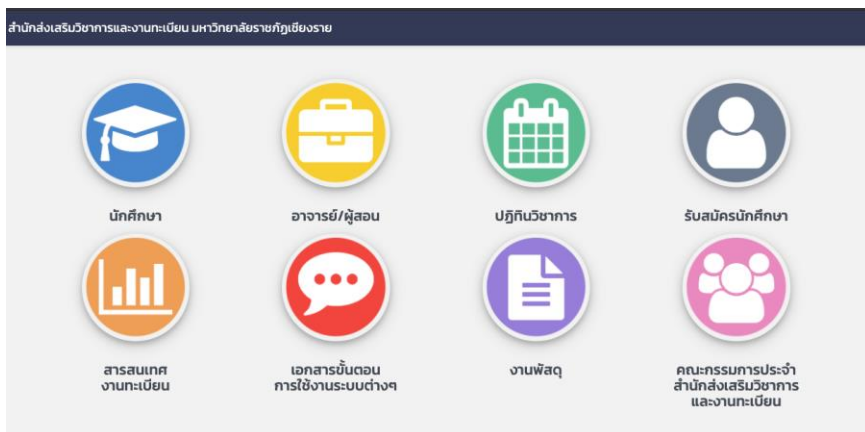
สำนักส่งเสริมวิชาการและงานทะเบียน มหาวิทยาลัยราชภัฏเชียงราย

นักศึกษา

อาจารย์/ผู้สอน

ปฏิทินวิชาการ

รับสมัครนักศึกษา

สารสนเทศ
งานทะเบียน

เอกสารขั้นตอน
การใช้งานระบบต่างๆ

งานพัสดุ

คณะกรรมการประจำ
สำนักส่งเสริมวิชาการ
และงานทะเบียน